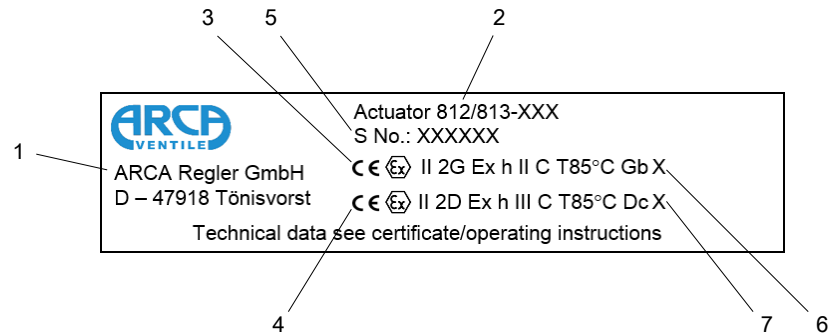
3 5 2

ARCA VENTILE

Actuator 812/813-XXX
S No.: XXXXXX

1

ARCA Regler GmbH
D – 47918 Tönisvorst

CE Ex II 2G Ex h II C T85°C Gb X
CE Ex II 2D Ex h III C T85°C Dc X

Technical data see certificate/operating instructions

4 7 6